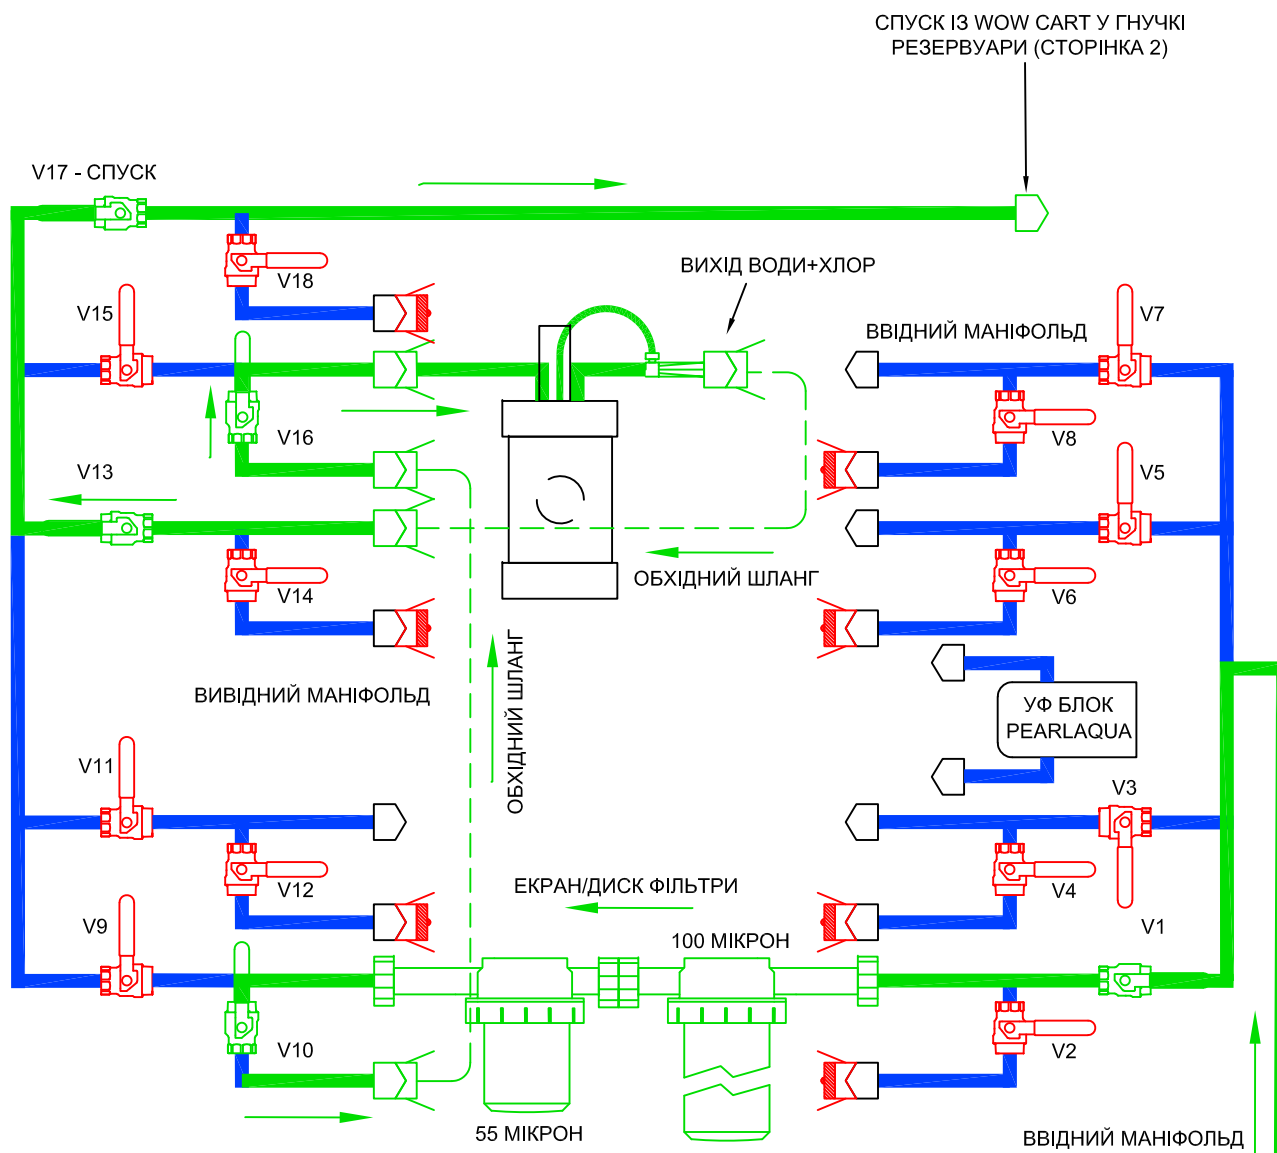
СПУСК ІЗ WOW CART У ГНУЧКІ РЕЗЕРВУАРИ (СТОРІНКА 2)

V17 - СПУСК

V18

ВИХІД ВОДИ+ХЛОР

V15

ВВІДНИЙ МАНІФОЛЬД

V7

V16

V8

V13

V5

V14

ОБХІДНИЙ ШЛАНГ

V6

ВИВІДНИЙ МАНІФОЛЬД

ОБХІДНИЙ ШЛАНГ

УФ БЛОК PEARLAQUA

V11

V3

V12

V4

ЕКРАН/ДИСК ФІЛЬТРИ

V9

100 МІКРОН

V1

V10

V2

55 МІКРОН

ВВІДНИЙ МАНІФОЛЬД